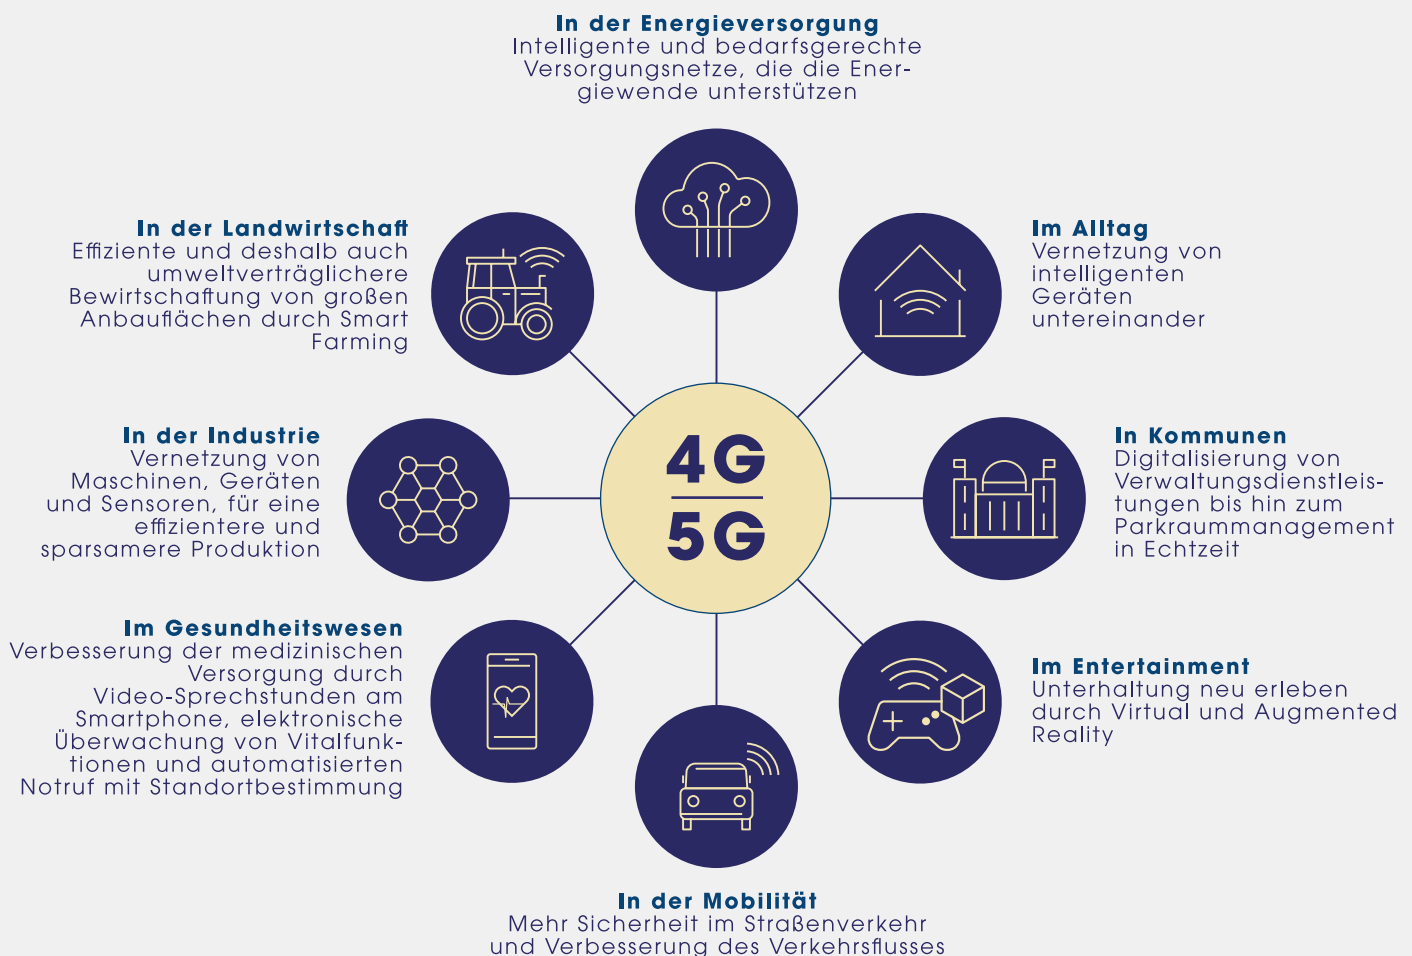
In der Energieversorgung
Intelligente und bedarfsgerechte Versorgungsnetze, die die Energiewende unterstützen

In der Landwirtschaft
Effiziente und deshalb auch umweltverträglichere Bewirtschaftung von großen Anbauflächen durch Smart Farming

Im Alltag
Vernetzung von intelligenten Geräten untereinander

In der Industrie
Vernetzung von Maschinen, Geräten und Sensoren, für eine effizientere und sparsamere Produktion

4G
5G

In Kommunen
Digitalisierung von Verwaltungsdienstleistungen bis hin zum Parkraummanagement in Echtzeit

Im Gesundheitswesen
Verbesserung der medizinischen Versorgung durch Video-Sprechstunden am Smartphone, elektronische Überwachung von Vitalfunktionen und automatisierten Notruf mit Standortbestimmung

Im Entertainment
Unterhaltung neu erleben durch Virtual und Augmented Reality

In der Mobilität
Mehr Sicherheit im Straßenverkehr und Verbesserung des Verkehrsflusses